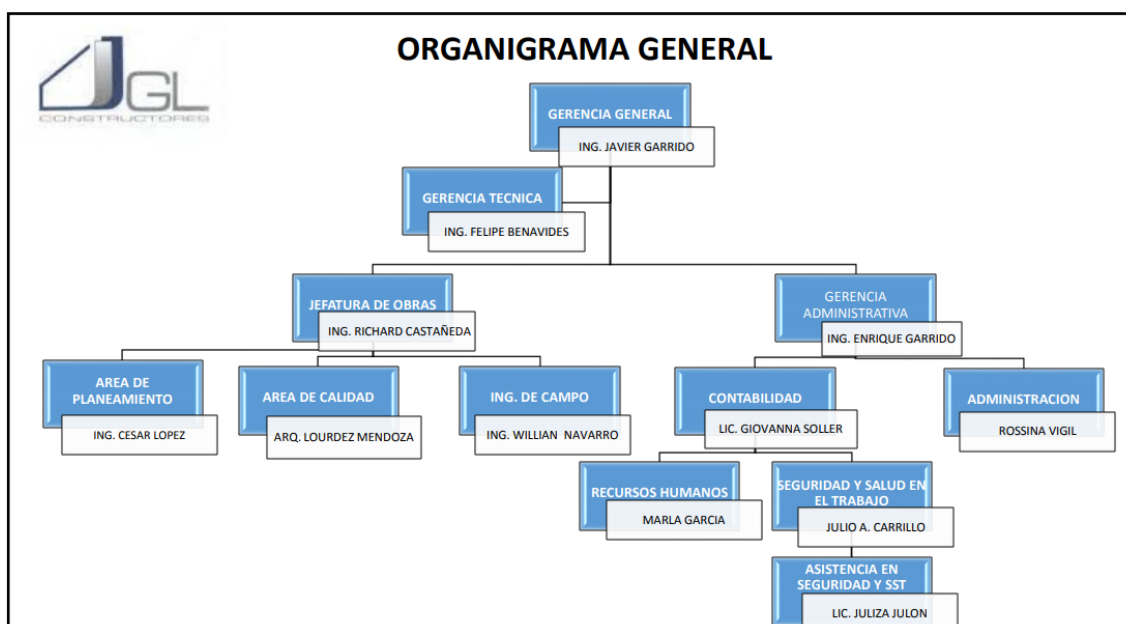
JGL
CONSTRUCTORES

ORGANIGRAMA GENERAL

GERENCIA GENERAL
ING. JAVIER GARRIDO

GERENCIA TECNICA
ING. FELIPE BENAVIDES

JEFATURA DE OBRAS
ING. RICHARD CASTAÑEDA

GERENCIA ADMINISTRATIVA
ING. ENRIQUE GARRIDO

AREA DE PLANEAMIENTO
ING. CESAR LOPEZ

AREA DE CALIDAD
ARQ. LOURDEZ MENDOZA

ING. DE CAMPO
ING. WILLIAN NAVARRO

CONTABILIDAD
LIC. GIOVANNA SOLLER

ADMINISTRACION
ROSSINA VIGIL

RECURSOS HUMANOS
MARLA GARCIA

SEGURIDAD Y SALUD EN EL TRABAJO
JULIO A. CARRILLO

ASISTENCIA EN SEGURIDAD Y SST
LIC. JULIZA JULON